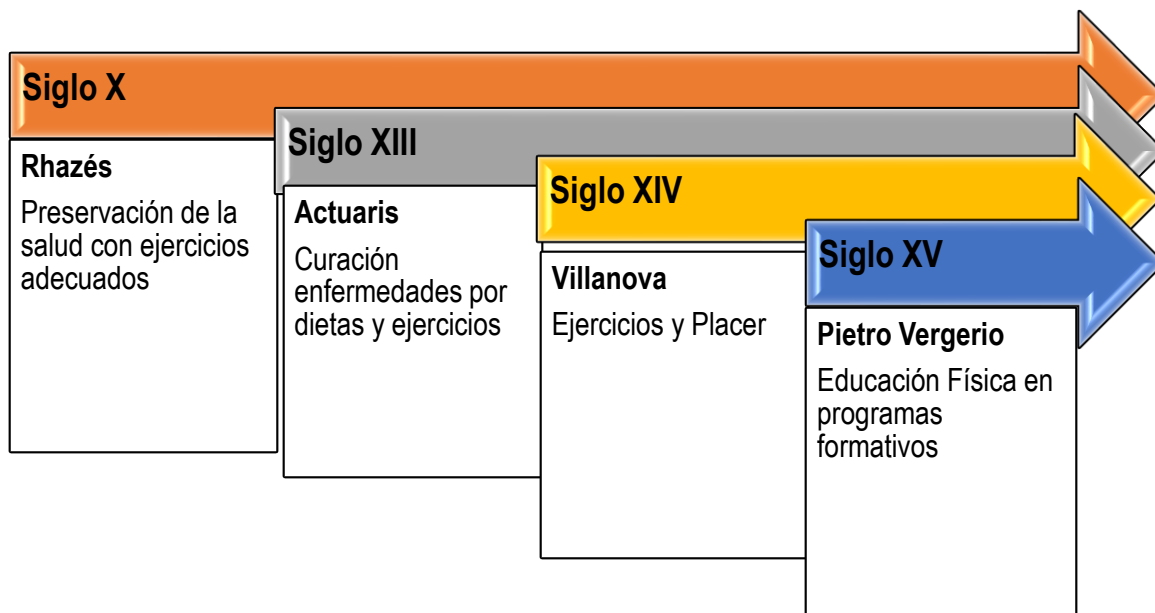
Siglo X

Rhazés

Preservación de la salud con ejercicios adecuados

Siglo XIII

Actuaris

Curación enfermedades por dietas y ejercicios

Siglo XIV

Villanova

Ejercicios y Placer

Siglo XV

Pietro Vergerio

Educación Física en programas formativos